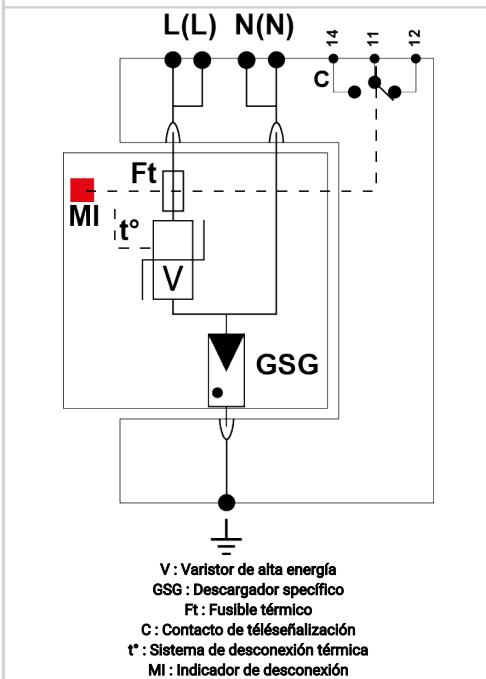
L(L) N(N)

14 11 12

C

Ft

MI

t°

V

GSG

V : Varistor de alta energía
GSG : Descargador specífico
Ft : Fusible térmico
C : Contacto de téléseñalización
t° : Sistema de desconexión térmica
MI : Indicador de desconexión